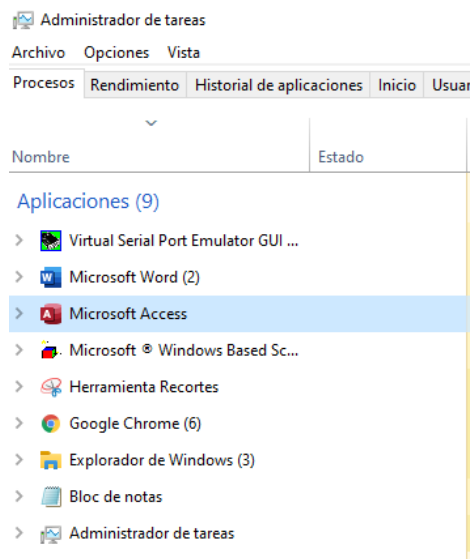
Administrador de tareas
Archivo Opciones Vista
Procesos | Rendimiento | Historial de aplicaciones | Inicio | Usuar

Nombre | Estado

Aplicaciones (9)
Virtual Serial Port Emulator GUI ...
Microsoft Word (2)
Microsoft Access
Microsoft ® Windows Based Sc...
Herramienta Recortes
Google Chrome (6)
Explorador de Windows (3)
Bloc de notas
Administrador de tareas